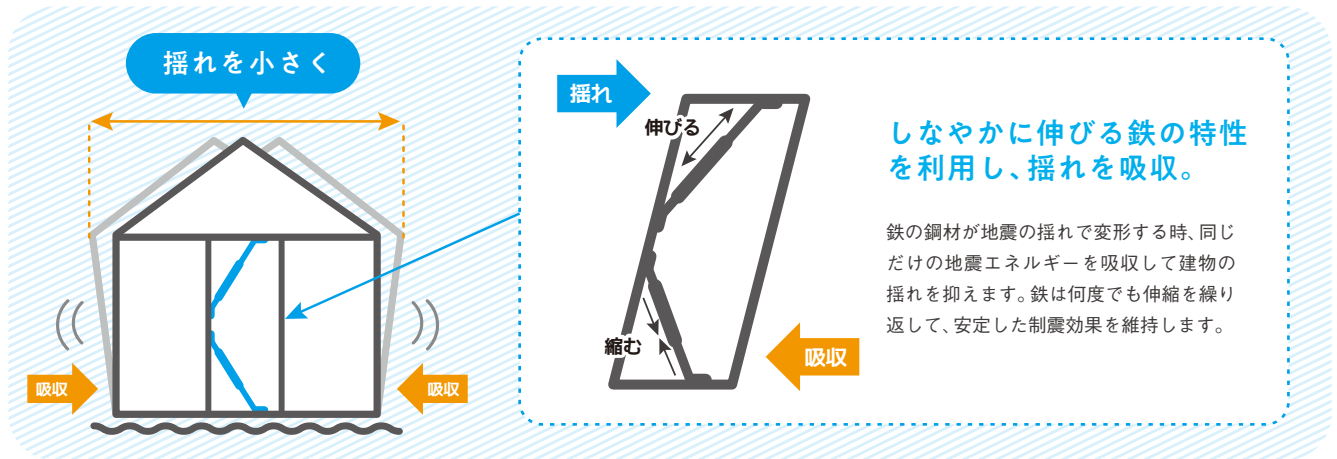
揺れを小さく

吸収

吸収

揺れ

伸びる

縮む

吸収

しなやかに伸びる鉄の特性を利用し、揺れを吸収。

鉄の鋼材が地震の揺れで変形する時、同じだけの地震エネルギーを吸収して建物の揺れを抑えます。鉄は何度でも伸縮を繰り返して、安定した制震効果を維持します。